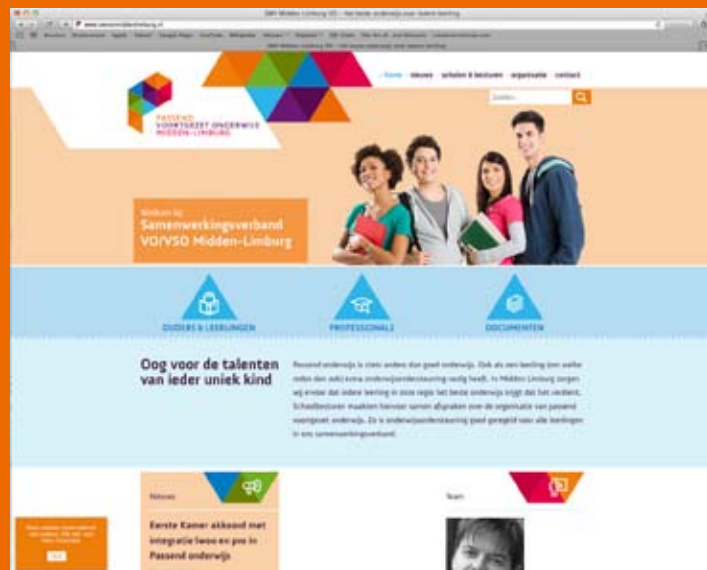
SWV Midden-Limburg VO - Het beste onderwijs voor iedere leerling

PASSEND VOORTGEZET ONDERWIJS MIDDEN-LIMBURG

home nieuws scholen & besturen organisatie contact

Zoeken...

Welkom bij Samenwerkingsverband VO/VSO Midden-Limburg

OUDERS & LEERLINGEN

PROFESSIONALS

DOCUMENTEN

Oog voor de talenten van ieder uniek kind

Passend onderwijs is niets anders dan goed onderwijs. Ook als een leerling (een wat) extra ondersteuning nodig heeft. In Midden-Limburg zorgen wij ervoor dat iedere leerling in onze regio het beste onderwijs krijgt dat het verdient. Schoolbesturen maken hiervoor samen afspraken over de organisatie van passend voortgezet onderwijs. Zo is ondersteuning goed geregeld voor alle leerlingen in ons samenwerkingsverband.

Nieuws

Eerste Kamer akkoord met integratie lwoo en pro in Passend onderwijs

Team

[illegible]